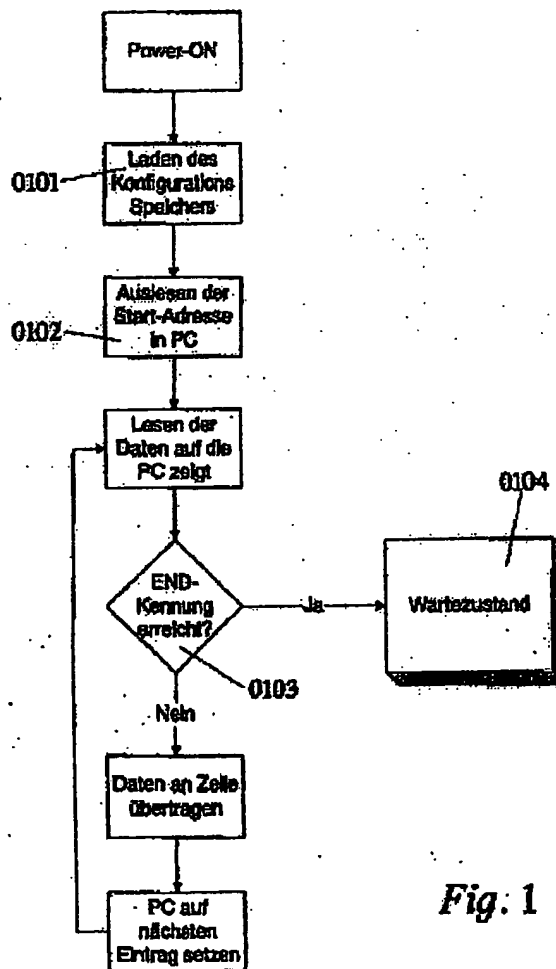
Power-ON

Laden des Konfigurations Speichers

0101

Auslesen der Start-Adresse in PC

0102

Lesen der Daten auf die PC zeigt

END-Kennung erreicht?

Ja

Wartezustand

0104

0103

Nein

Daten an Zelle übertragen

PC auf nächsten Eintrag setzen

Fig. 1